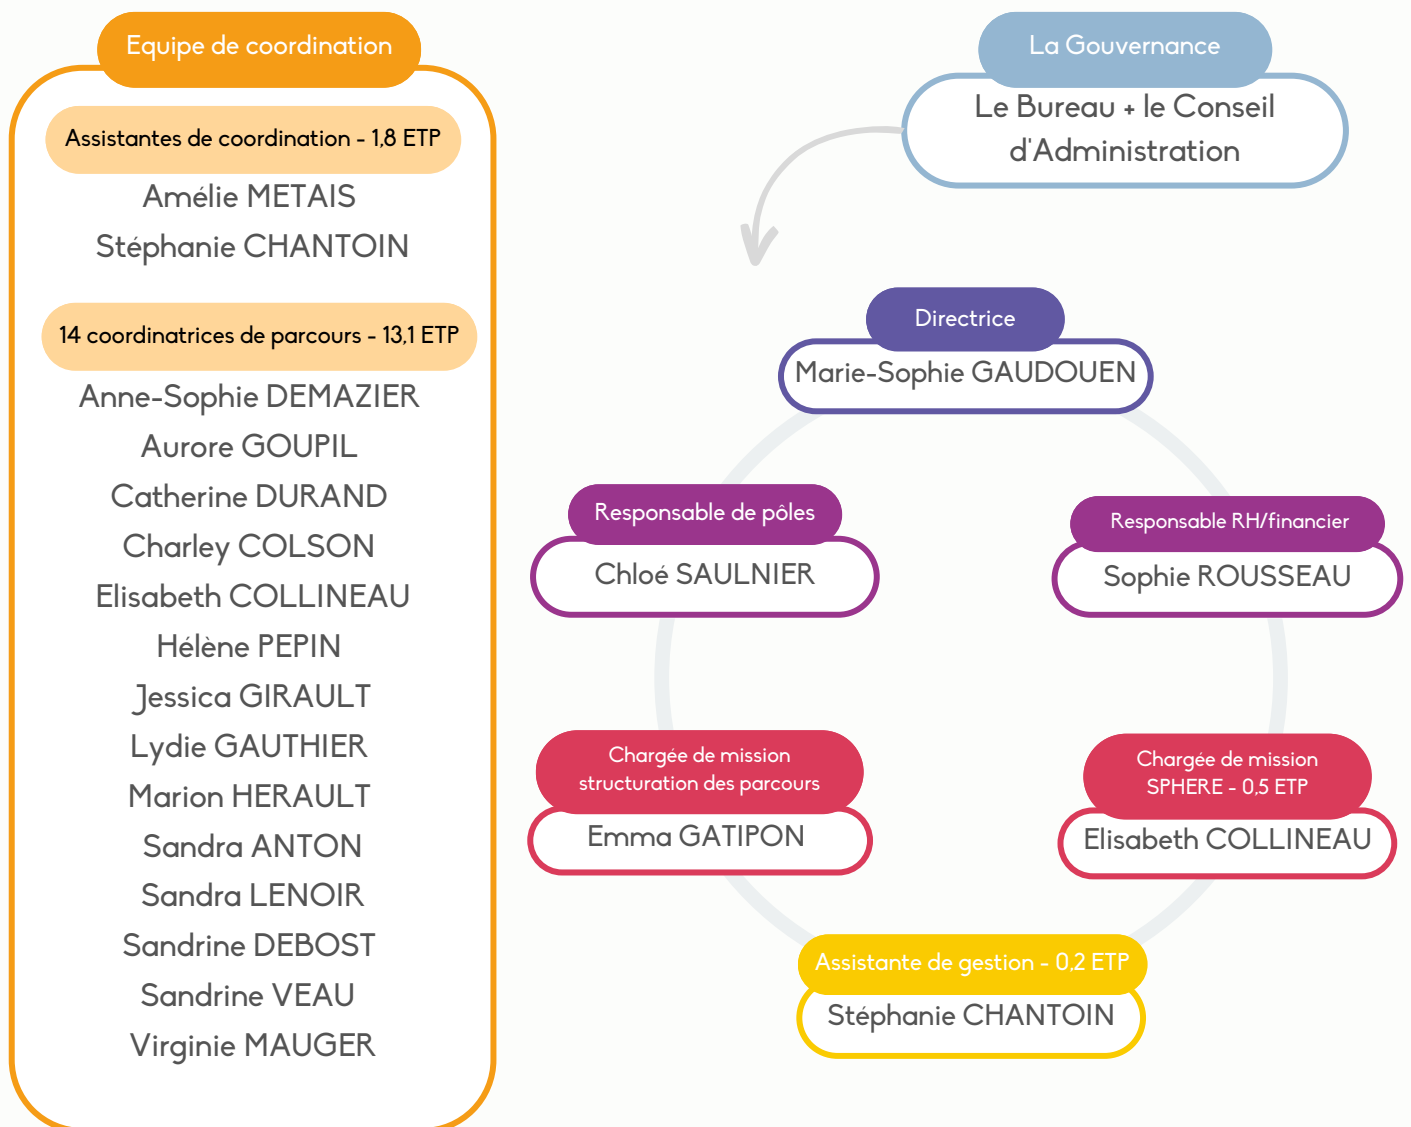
Equipe de coordination

Assistantes de coordination - 1,8 ETP

Amélie METAIS
Stéphanie CHANTOIN

14 coordinatrices de parcours - 13,1 ETP

Anne-Sophie DEMAZIER
Aurore GOUPIL
Catherine DURAND
Charley COLSON
Elisabeth COLLINEAU
Hélène PEPIN
Jessica GIRAULT
Lydie GAUTHIER
Marion HERAULT
Sandra ANTON
Sandra LENOIR
Sandrine DEBOST
Sandrine VEAU
Virginie MAUGER

La Gouvernance

Le Bureau + le Conseil d'Administration

Directrice

Marie-Sophie GAUDOUEN

Responsable de pôles

Chloé SAULNIER

Responsable RH/financier

Sophie ROUSSEAU

Chargée de mission structuration des parcours

Emma GATIPON

Chargée de mission SPHERE - 0,5 ETP

Elisabeth COLLINEAU

Assistante de gestion - 0,2 ETP

Stéphanie CHANTOIN